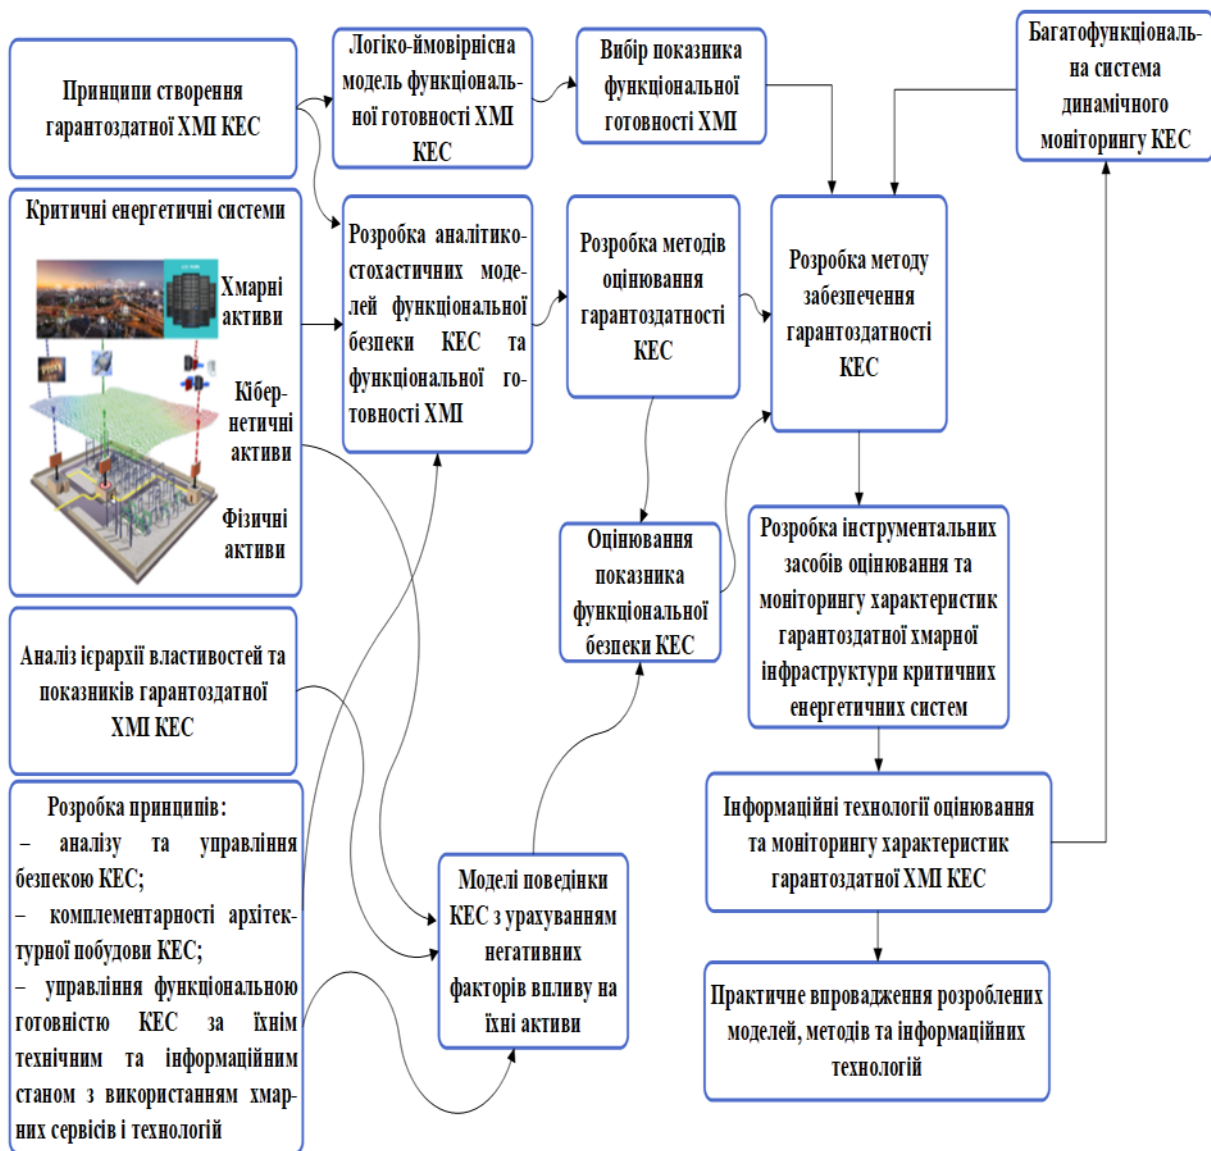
Принципи створення гарантоздатної ХМІ КЕС

Логіко-ймовірнісна модель функціональної готовності ХМІ КЕС

Вибір показника функціональної готовності ХМІ

Багатофункціональна система динамічного моніторингу КЕС

Критичні енергетичні системи

Хмарні активи

Кібернетичні активи

Фізичні активи

Розробка аналітико-стохастичних моделей функціональної безпеки КЕС та функціональної готовності ХМІ

Розробка методів оцінювання гарантоздатності КЕС

Розробка методу забезпечення гарантоздатності КЕС

Оцінювання показника функціональної безпеки КЕС

Розробка інструментальних засобів оцінювання та моніторингу характеристик гарантоздатної хмарної інфраструктури критичних енергетичних систем

Аналіз ієрархії властивостей та показників гарантоздатної ХМІ КЕС

Розробка принципів:
– аналізу та управління безпекою КЕС;
– комплементарності архітектурної побудови КЕС;
– управління функціональною готовністю КЕС за їхнім технічним та інформаційним станом з використанням хмарних сервісів і технологій

Моделі поведінки КЕС з урахуванням негативних факторів впливу на їхні активи

Інформаційні технології оцінювання та моніторингу характеристик гарантоздатної ХМІ КЕС

Практичне впровадження розроблених моделей, методів та інформаційних технологій